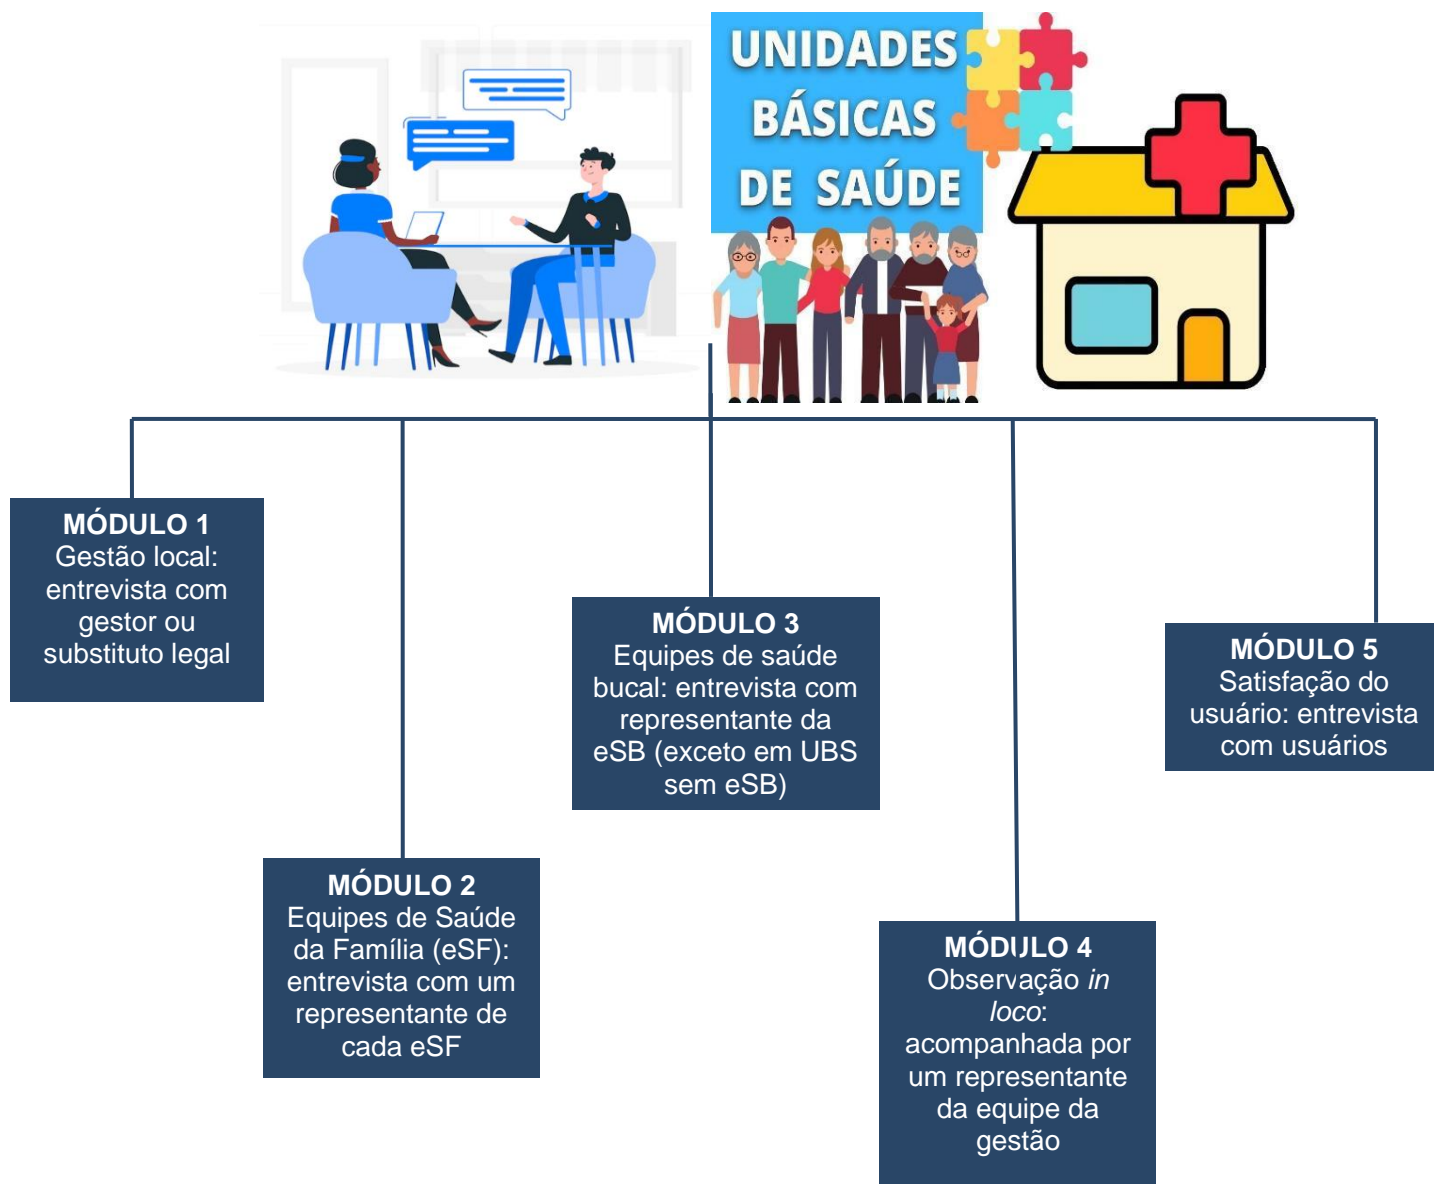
UNIDADES BÁSICAS DE SAÚDE

MÓDULO 1
Gestão local: entrevista com gestor ou substituto legal

MÓDULO 2
Equipes de Saúde da Família (eSF): entrevista com um representante de cada eSF

MÓDULO 3
Equipes de saúde bucal: entrevista com representante da eSB (exceto em UBS sem eSB)

MÓDULO 4
Observação *in loco*: acompanhada por um representante da equipe da gestão

MÓDULO 5
Satisfação do usuário: entrevista com usuários